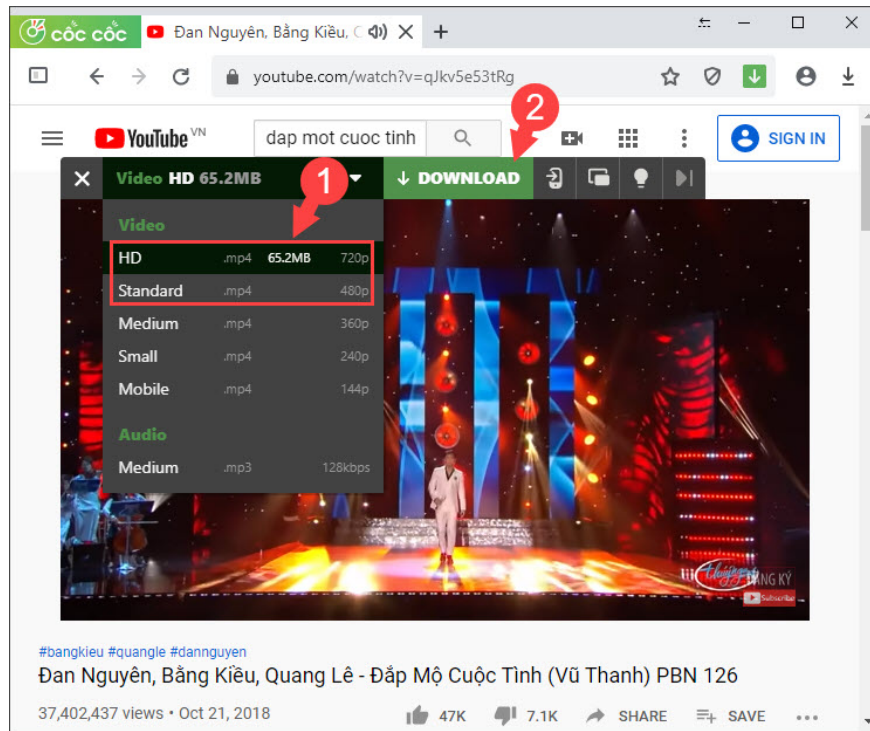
cốc cốc
Đan Nguyên, Bằng Kiều, C
youtube.com/watch?v=qJkv5e53tRg
YouTube VN
dap mot cuoc tinh
SIGN IN
Video HD 65.2MB
1
2
↓ DOWNLOAD
Video
| HD | .mp4 | 65.2MB | 720p |
|---|---|---|---|
| Standard | .mp4 | | 480p |
| Medium | .mp4 | | 360p |
| Small | .mp4 | | 240p |
| Mobile | .mp4 | | 144p |

Audio
| Medium | .mp3 | 128kbps |
|---|---|---|

ĐĂNG KÝ
Subscribe
#bangkieu #quangle #dannguyen
Đan Nguyên, Bằng Kiều, Quang Lê - Đắp Mộ Cuộc Tình (Vũ Thanh) PBN 126
37,402,437 views • Oct 21, 2018
47K 7.1K SHARE SAVE